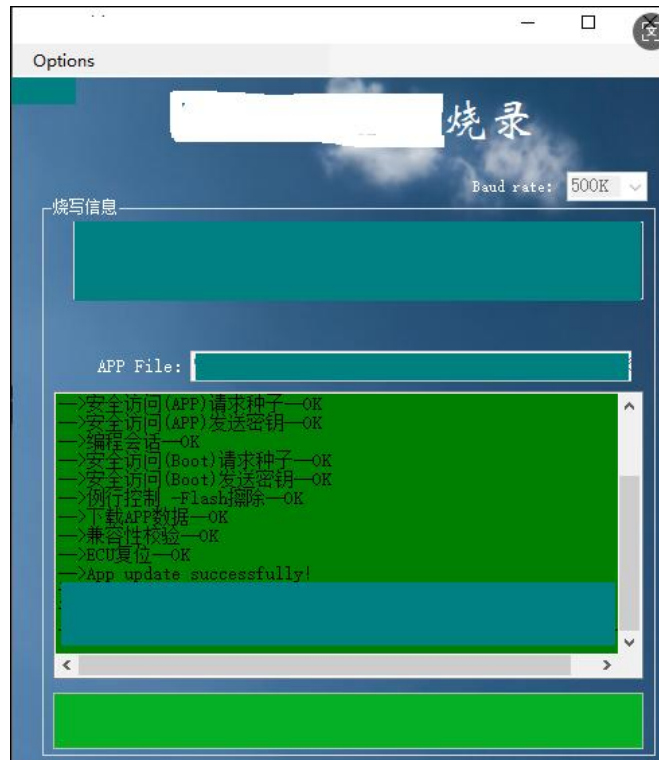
Options

烧录

Baud rate: 500K

烧写信息

APP File:

—>安全访问(APP)请求种子—OK
—>安全访问(APP)发送密钥—OK
—>编程会话—OK
—>安全访问(Boot)请求种子—OK
—>安全访问(Boot)发送密钥—OK
—>例行控制 -Flash擦除—OK
—>下载APP数据—OK
—>兼容性校验—OK
—>ECU复位—OK
—>App update successfully!